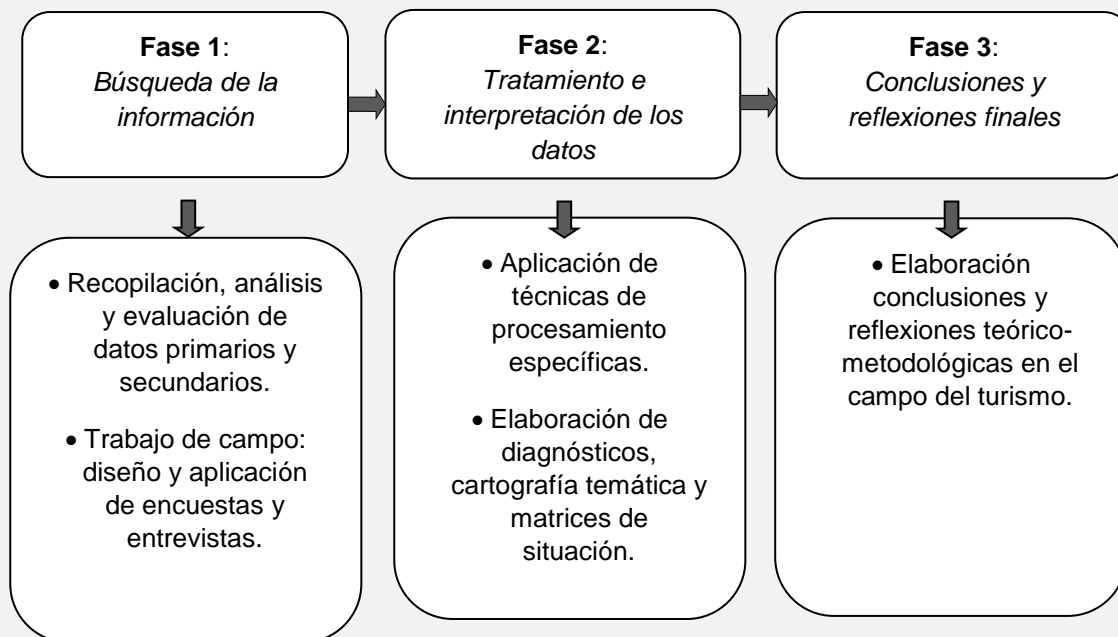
**Fase 1**: *Búsqueda de la información*

- Recopilación, análisis y evaluación de datos primarios y secundarios.
- Trabajo de campo: diseño y aplicación de encuestas y entrevistas.

**Fase 2**: *Tratamiento e interpretación de los datos*

- Aplicación de técnicas de procesamiento específicas.
- Elaboración de diagnósticos, cartografía temática y matrices de situación.

**Fase 3**: *Conclusiones y reflexiones finales*

- Elaboración conclusiones y reflexiones teórico-metodológicas en el campo del turismo.